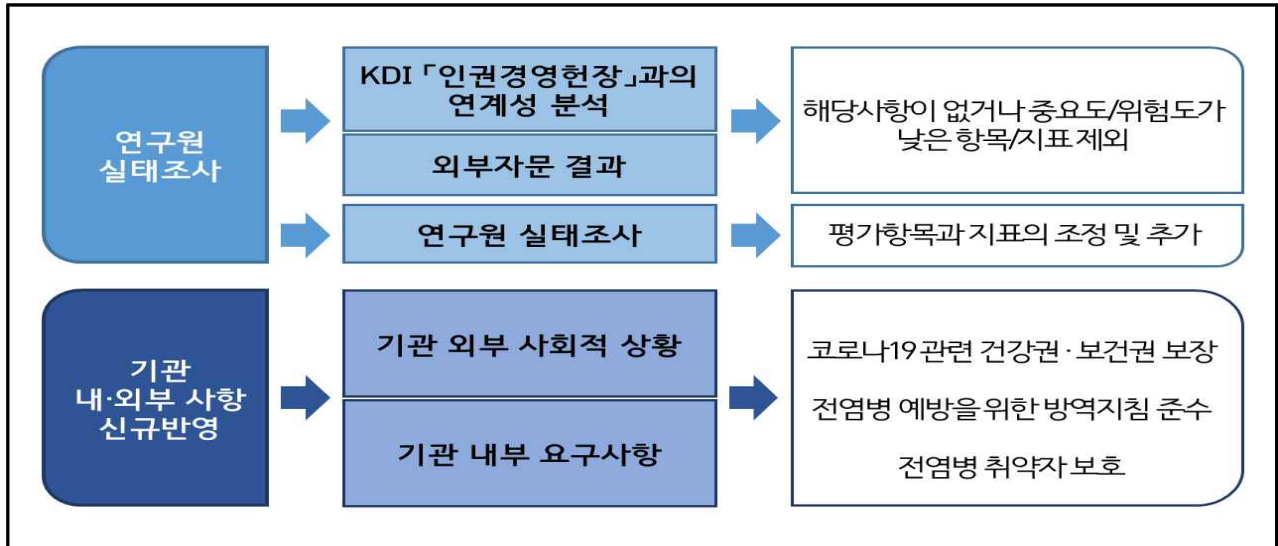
연구원 실태조사

KDI「인권경영헌장」과의 연계성 분석

외부자문 결과

해당사항이 없거나 중요도/위험도가 낮은 항목/지표 제외

연구원 실태조사

평가항목과 지표의 조정 및 추가

기관 내·외부 사항 신규반영

기관 외부 사회적 상황

기관 내부 요구사항

코로나19 관련 건강권·보건권 보장

전염병 예방을 위한 방역지침 준수

전염병 취약자 보호